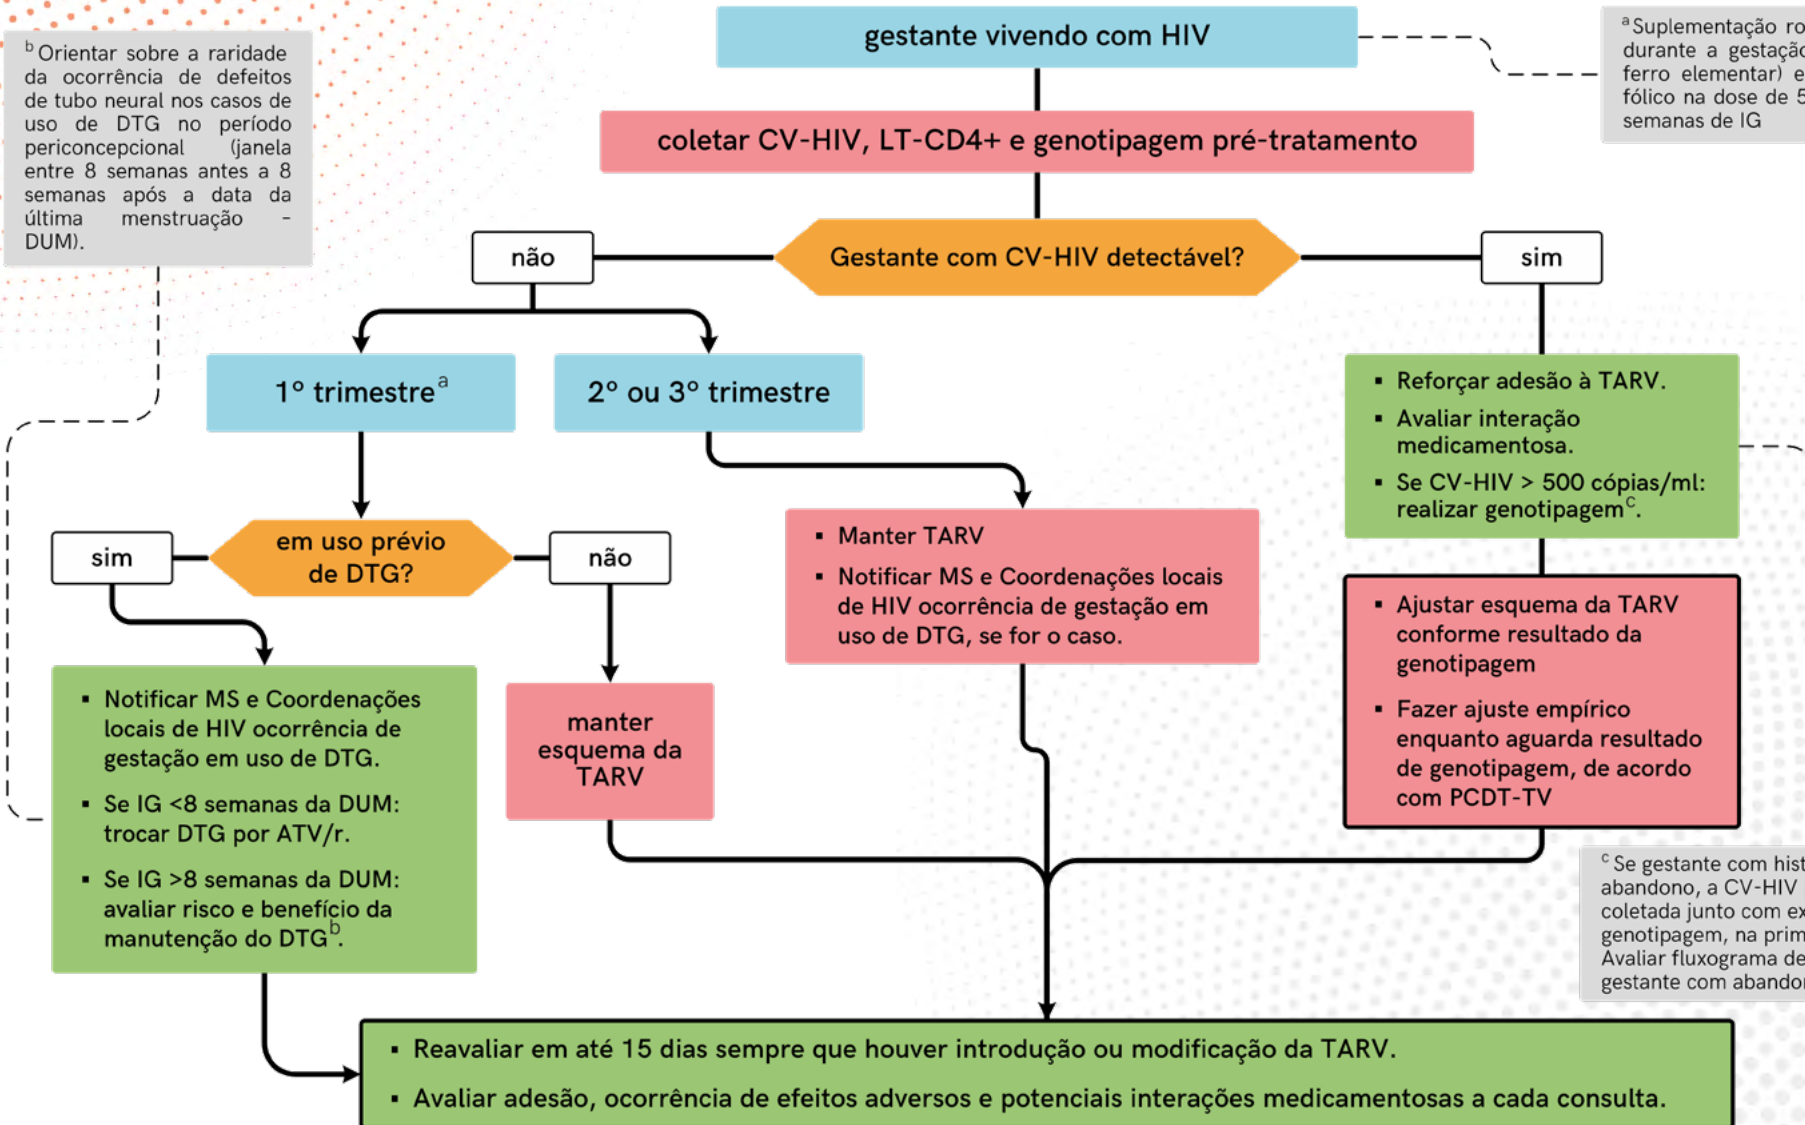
$^b$Orientar sobre a raridade da ocorrência de defeitos de tubo neural nos casos de uso de DTG no período periconcepcional (janela entre 8 semanas antes a 8 semanas após a data da última menstruação - DUM).

gestante vivendo com HIV

$^a$Suplementação ro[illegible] durante a gestação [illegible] ferro elementar) e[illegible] fólico na dose de 5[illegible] semanas de IG

coletar CV-HIV, LT-CD4+ e genotipagem pré-tratamento

Gestante com CV-HIV detectável?

não

sim

1° trimestre$^a$

2° ou 3° trimestre

- Reforçar adesão à TARV.
- Avaliar interação medicamentosa.
- Se CV-HIV > 500 cópias/ml: realizar genotipagem$^c$.

em uso prévio de DTG?

sim

não

- Manter TARV
- Notificar MS e Coordenações locais de HIV ocorrência de gestação em uso de DTG, se for o caso.

- Ajustar esquema da TARV conforme resultado da genotipagem
- Fazer ajuste empírico enquanto aguarda resultado de genotipagem, de acordo com PCDT-TV

- Notificar MS e Coordenações locais de HIV ocorrência de gestação em uso de DTG.
- Se IG <8 semanas da DUM: trocar DTG por ATV/r.
- Se IG >8 semanas da DUM: avaliar risco e benefício da manutenção do DTG$^b$.

manter esquema da TARV

$^c$Se gestante com hist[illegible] abandono, a CV-HIV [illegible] coletada junto com ex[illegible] genotipagem, na prim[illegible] Avaliar fluxograma de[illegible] gestante com abando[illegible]

- Reavaliar em até 15 dias sempre que houver introdução ou modificação da TARV.
- Avaliar adesão, ocorrência de efeitos adversos e potenciais interações medicamentosas a cada consulta.